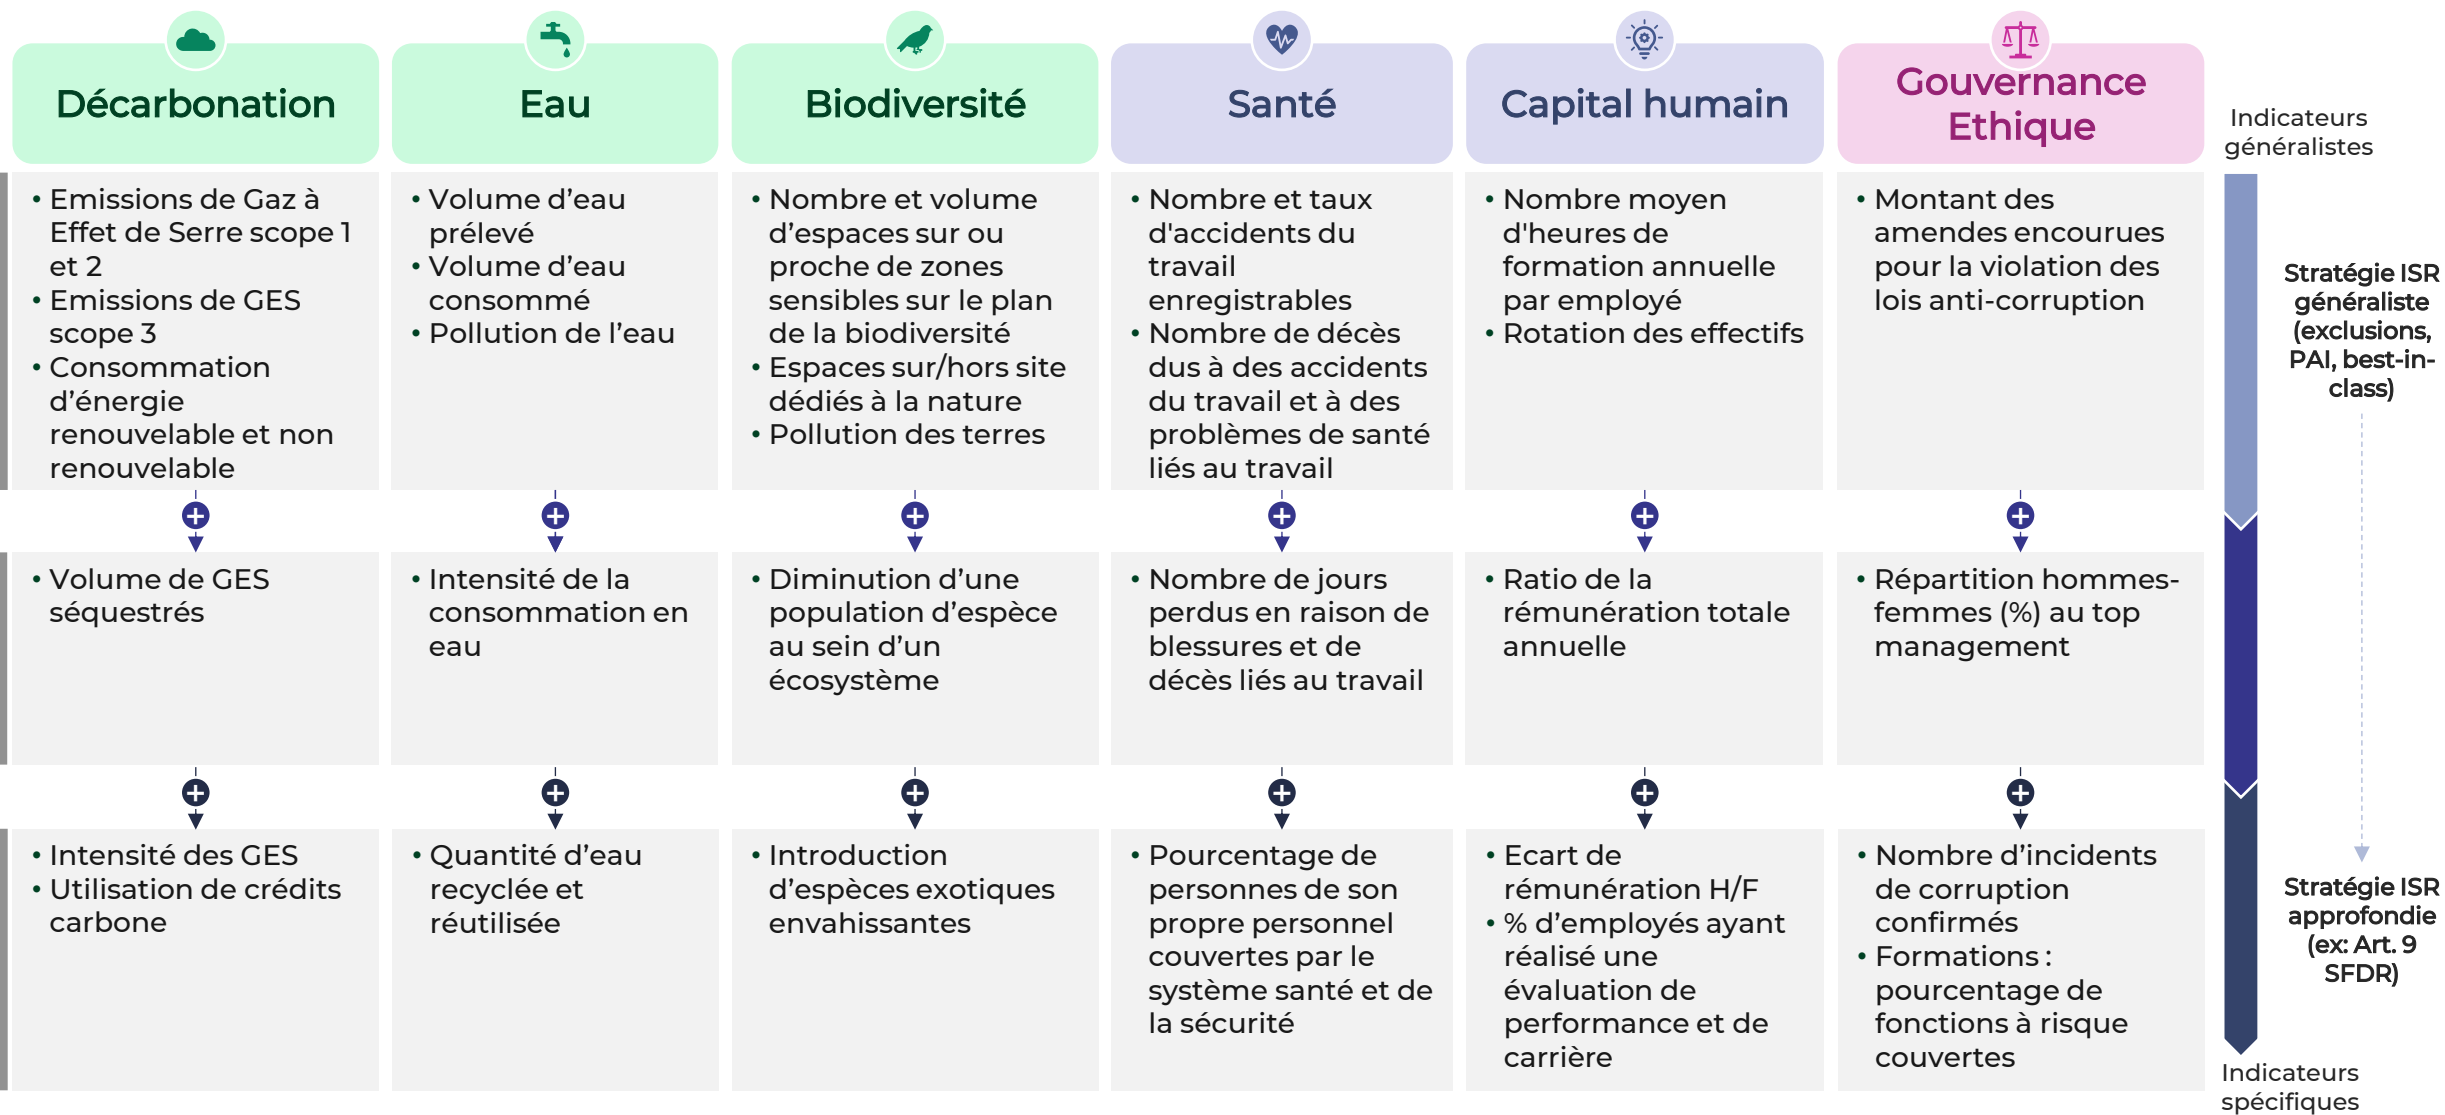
| Décarbonation | Eau | Biodiversité | Santé | Capital humain | Gouvernance Ethique |
|---|---|---|---|---|---|
| • Emissions de Gaz à Effet de Serre scope 1 et 2 • Emissions de GES scope 3 • Consommation d'énergie renouvelable et non renouvelable | • Volume d'eau prélevé • Volume d'eau consommé • Pollution de l'eau | • Nombre et volume d'espaces sur ou proche de zones sensibles sur le plan de la biodiversité • Espaces sur/hors site dédiés à la nature • Pollution des terres | • Nombre et taux d'accidents du travail enregistrables • Nombre de décès dus à des accidents du travail et à des problèmes de santé liés au travail | • Nombre moyen d'heures de formation annuelle par employé • Rotation des effectifs | • Montant des amendes encourues pour la violation des lois anti-corruption |
| • Volume de GES séquestrés | • Intensité de la consommation en eau | • Diminution d'une population d'espèce au sein d'un écosystème | • Nombre de jours perdus en raison de blessures et de décès liés au travail | • Ratio de la rémunération totale annuelle | • Répartition hommes-femmes (%) au top management |
| • Intensité des GES • Utilisation de crédits carbone | • Quantité d'eau recyclée et réutilisée | • Introduction d'espèces exotiques envahissantes | • Pourcentage de personnes de son propre personnel couvertes par le système santé et de la sécurité | • Ecart de rémunération H/F • % d'employés ayant réalisé une évaluation de performance et de carrière | • Nombre d'incidents de corruption confirmés • Formations : pourcentage de fonctions à risque couvertes |

Indicateurs généralistes

Stratégie ISR généraliste (exclusions, PAI, best-in-class)

Stratégie ISR approfondie (ex: Art. 9 SFDR)

Indicateurs spécifiques